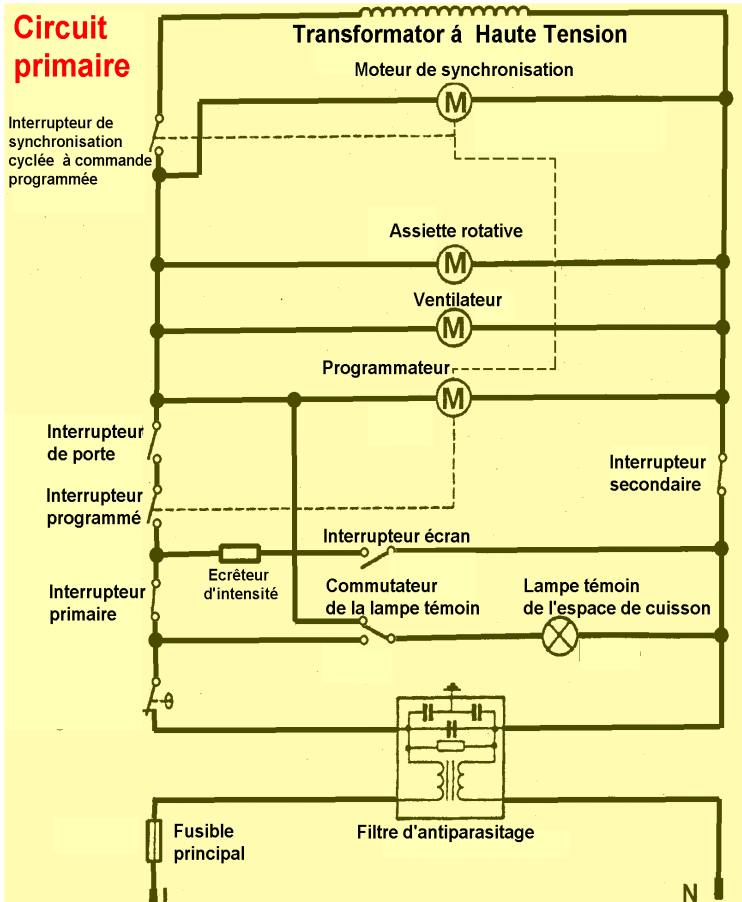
Circuit primaire

Transformator á Haute Tension

Moteur de synchronisation

M

Interrupteur de synchronisation cyclée à commande programmée

Assiette rotative

M

Ventilateur

M

Programmateur

M

Interrupteur de porte

Interrupteur programmé

Interrupteur secondaire

Interrupteur écran

Ecrêteur d'intensité

Interrupteur primaire

Commutateur de la lampe témoin

Lampe témoin de l'espace de cuisson

Fusible principal

Filtre d'antiparasitage

L

N